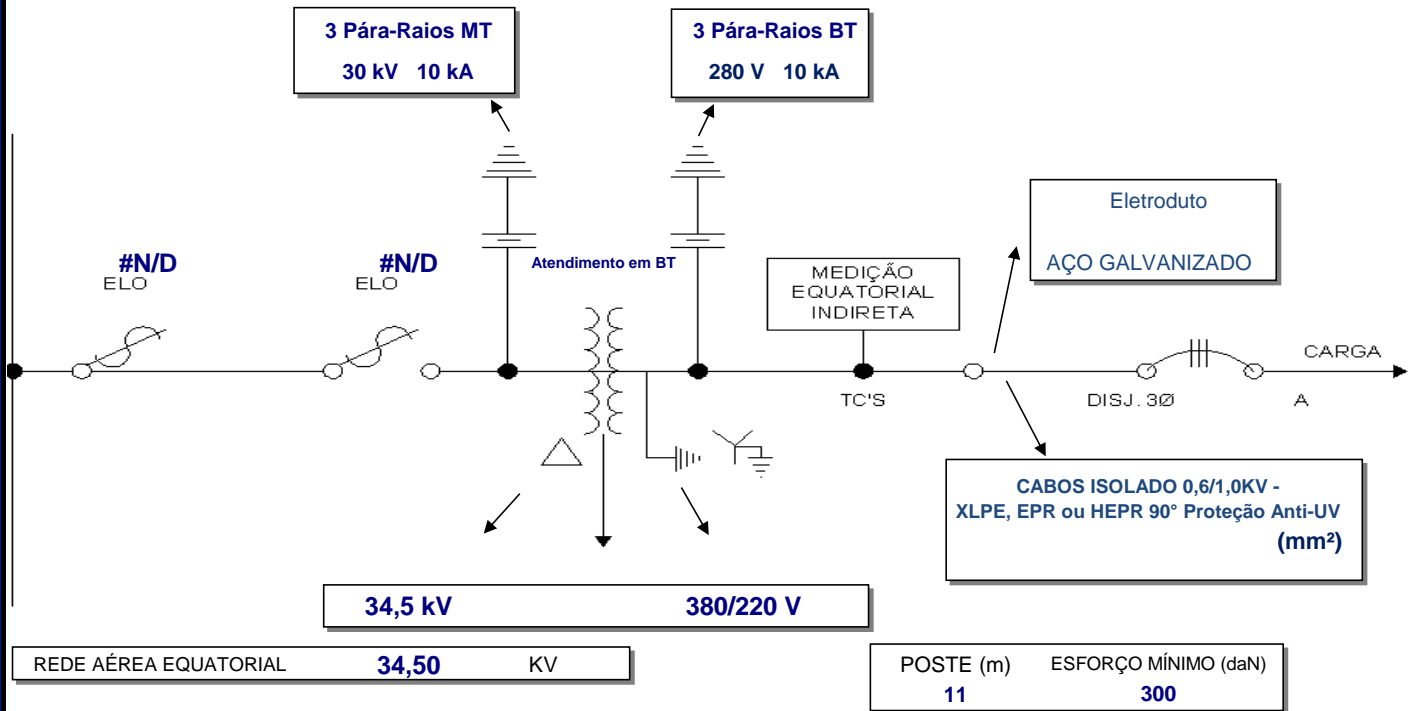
3 Pára-Raios MT
30 kV 10 kA

3 Pára-Raios BT
280 V 10 kA

Eletroduto
AÇO GALVANIZADO

#N/D
ELO

#N/D
ELO

Atendimento em BT

MEDIÇÃO
EQUATORIAL
INDIRETA

CARGA

TC'S

DISJ. 3Ø

A

CABOS ISOLADO 0,6/1,0KV -
XLPE, EPR ou HEPR 90° Proteção Anti-UV
(mm²)

34,5 kV 380/220 V

REDE AÉREA EQUATORIAL 34,50 KV

POSTE (m) ESFORÇO MÍNIMO (daN)
11 300